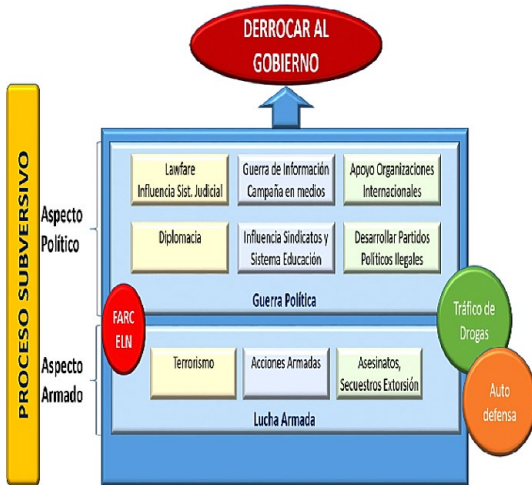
DERROCAR AL GOBIERNO

PROCESO SUBVERSIVO

Aspecto Político

Lawfare Influencia Sist. Judicial

Guerra de Información Campaña en medios

Apoyo Organizaciones Internacionales

Diplomacia

Influencia Sindicatos y Sistema Educación

Desarrollar Partidos Políticos Ilegales

Guerra Política

FARC ELN

Tráfico de Drogas

Aspecto Armado

Terrorismo

Acciones Armadas

Asesinatos, Secuestros Extorsión

Lucha Armada

Auto defensa